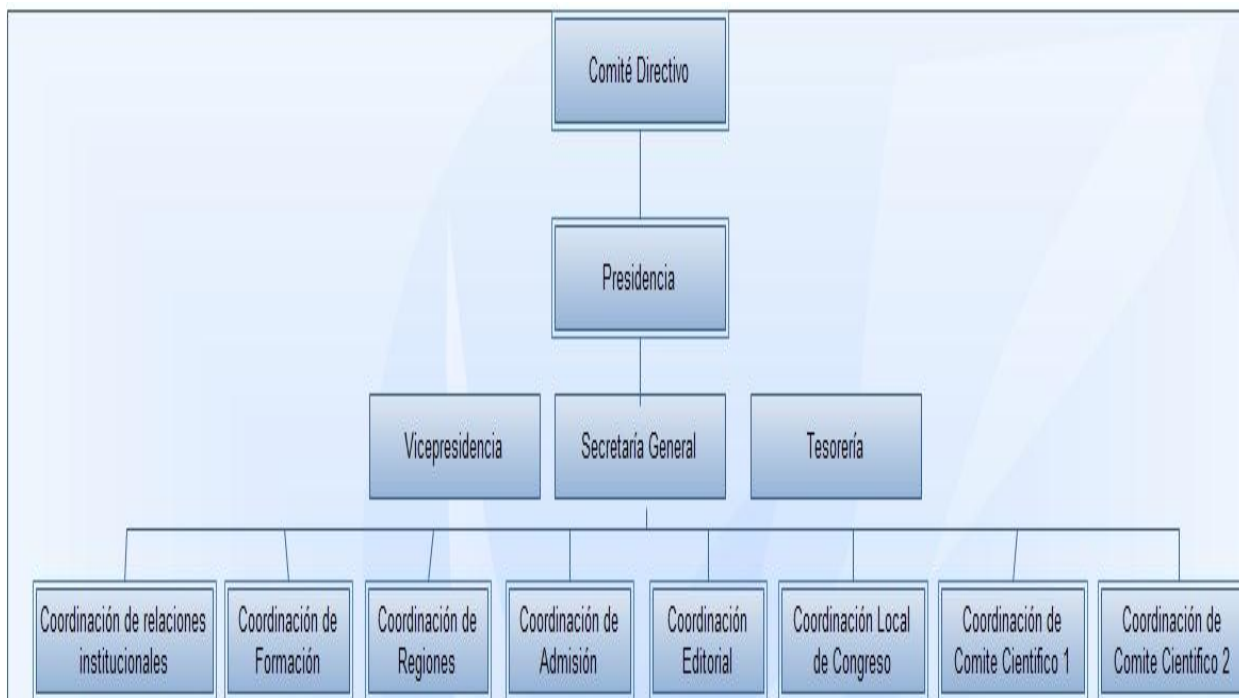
Comité Directivo

Presidencia

Vicepresidencia

Secretaría General

Tesorería

Coordinación de relaciones institucionales

Coordinación de Formación

Coordinación de Regiones

Coordinación de Admisión

Coordinación Editorial

Coordinación Local de Congreso

Coordinación de Comite Científico 1

Coordinación de Comite Científico 2